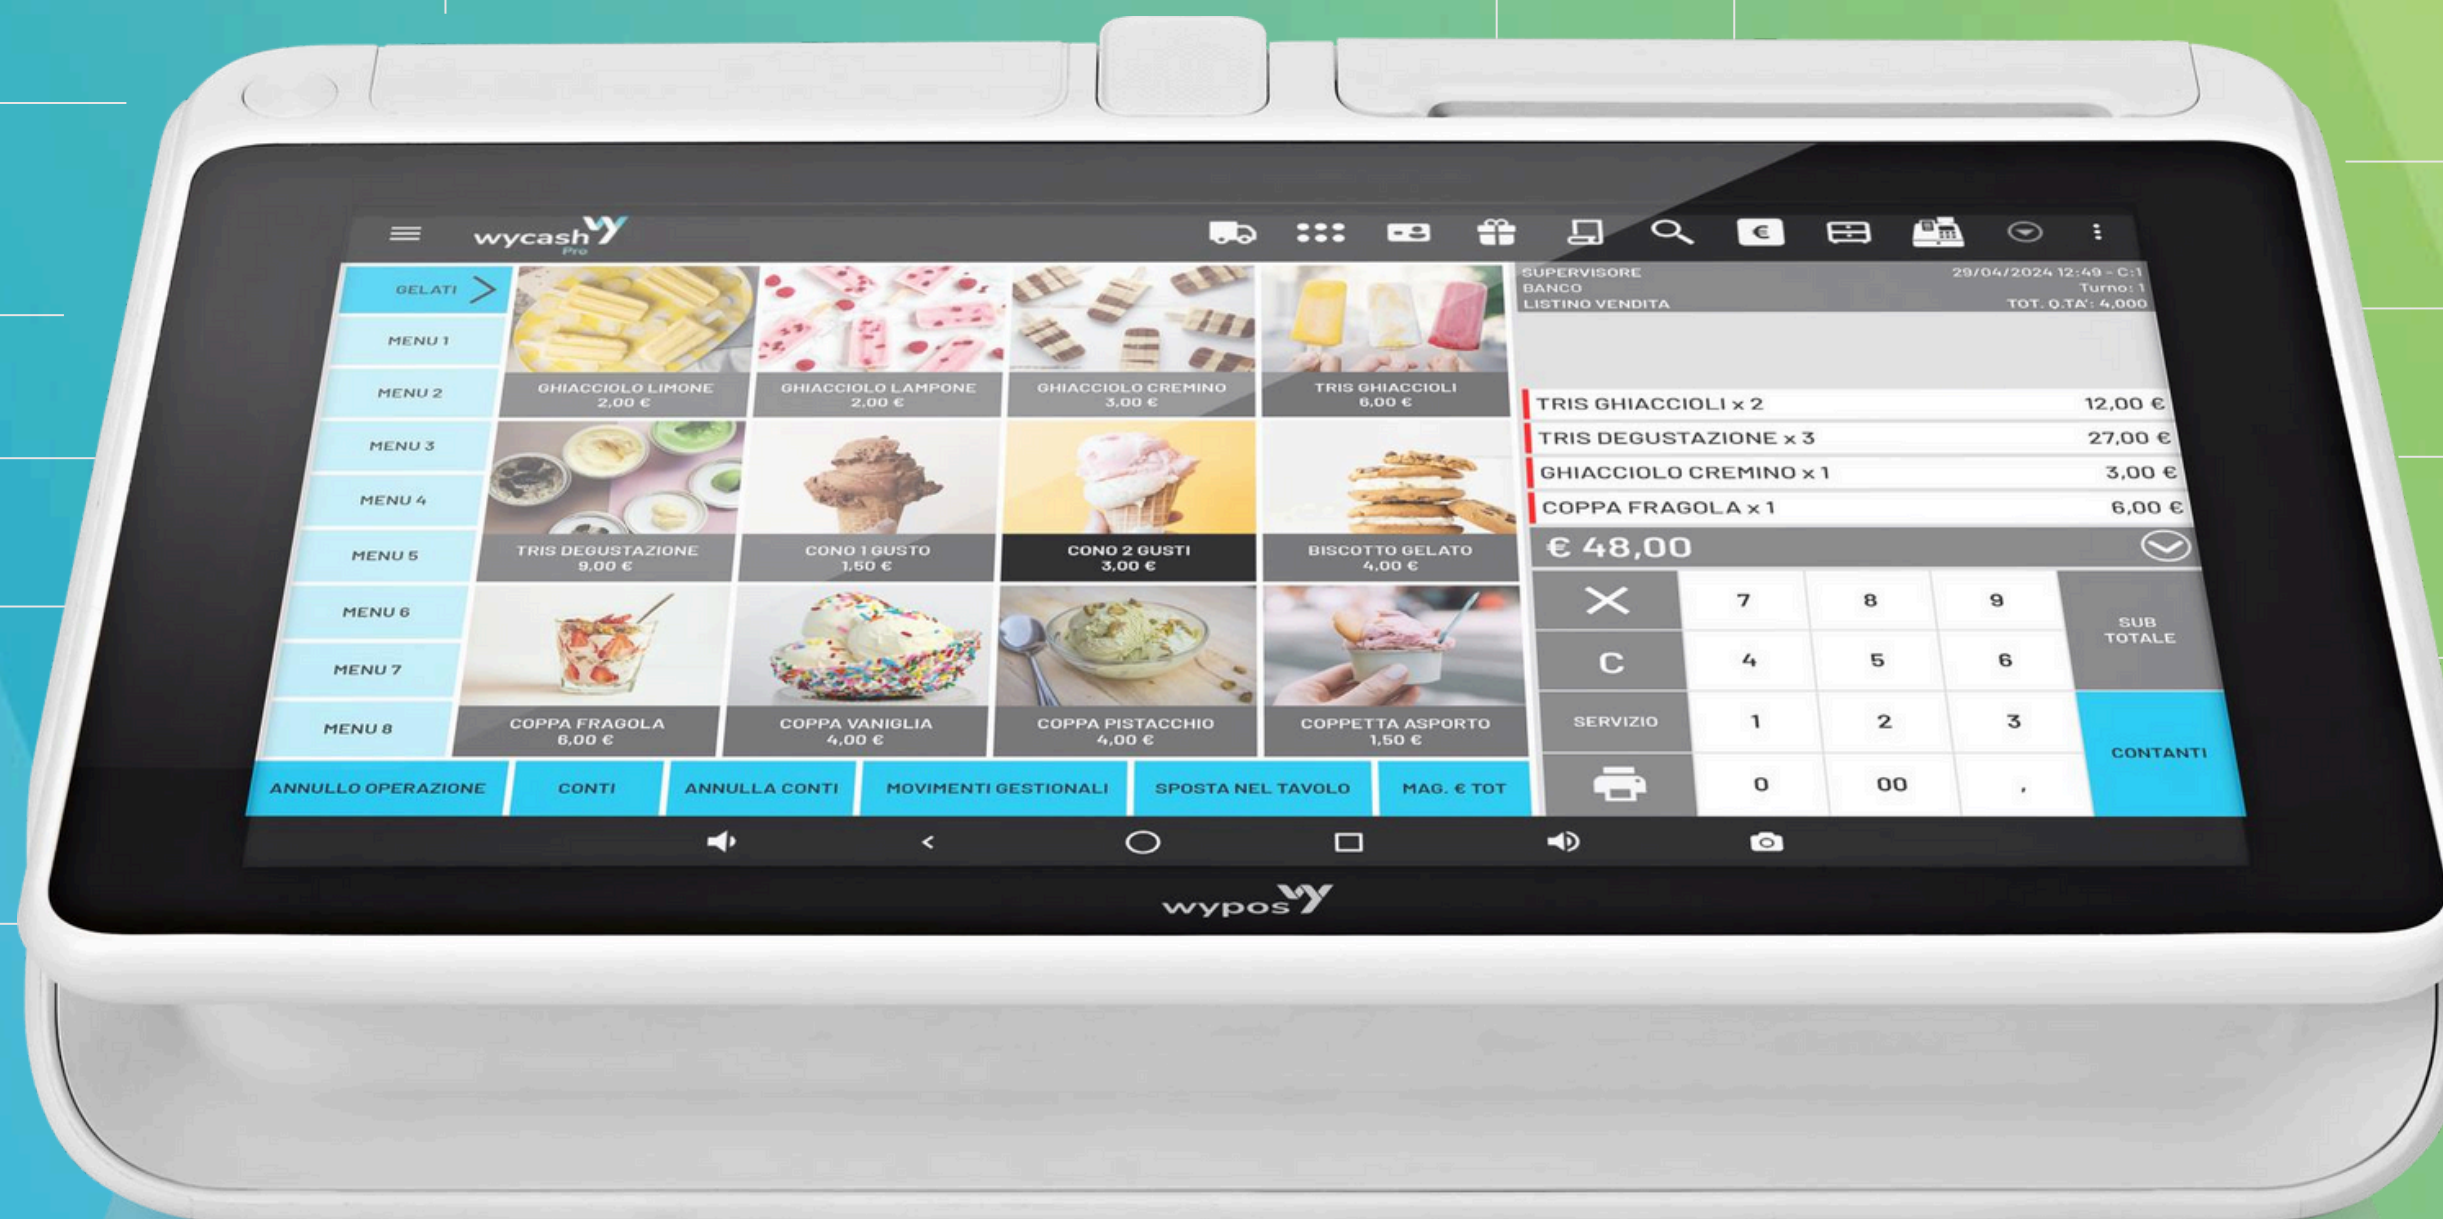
wycash Pro

GELATI
MENU 1
MENU 2
MENU 3
MENU 4
MENU 5
MENU 6
MENU 7
MENU 8

GHIACCIOLO LIMONE 2,00 €
GHIACCIOLO LAMPONE 2,00 €
GHIACCIOLO CREMINO 3,00 €
TRIS GHIACCIOLI 6,00 €
TRIS DEGUSTAZIONE 9,00 €
CONO 1 GUSTO 1,50 €
CONO 2 GUSTI 3,00 €
BISCOTTO GELATO 4,00 €
COPPA FRAGOLA 6,00 €
COPPA VANIGLIA 4,00 €
COPPA PISTACCHIO 4,00 €
COPPETTA ASPORTO 1,50 €

SUPERVISORE
BANCO
LISTINO VENDITA
29/04/2024 12:49 - C:1
Turno: 1
TOT. Q.TA': 4,000

| TRIS GHIACCIOLI x 2 | 12,00 € |
|---|---|
| TRIS DEGUSTAZIONE x 3 | 27,00 € |
| GHIACCIOLO CREMINO x 1 | 3,00 € |
| COPPA FRAGOLA x 1 | 6,00 € |

€ 48,00

7 8 9
SUB TOTALE
C 4 5 6
SERVIZIO 1 2 3
CONTANTI
0 00 ,

ANNULLO OPERAZIONE
CONTI
ANNULLA CONTI
MOVIMENTI GESTIONALI
SPOSTA NEL TAVOLO
MAG. € TOT

wypos